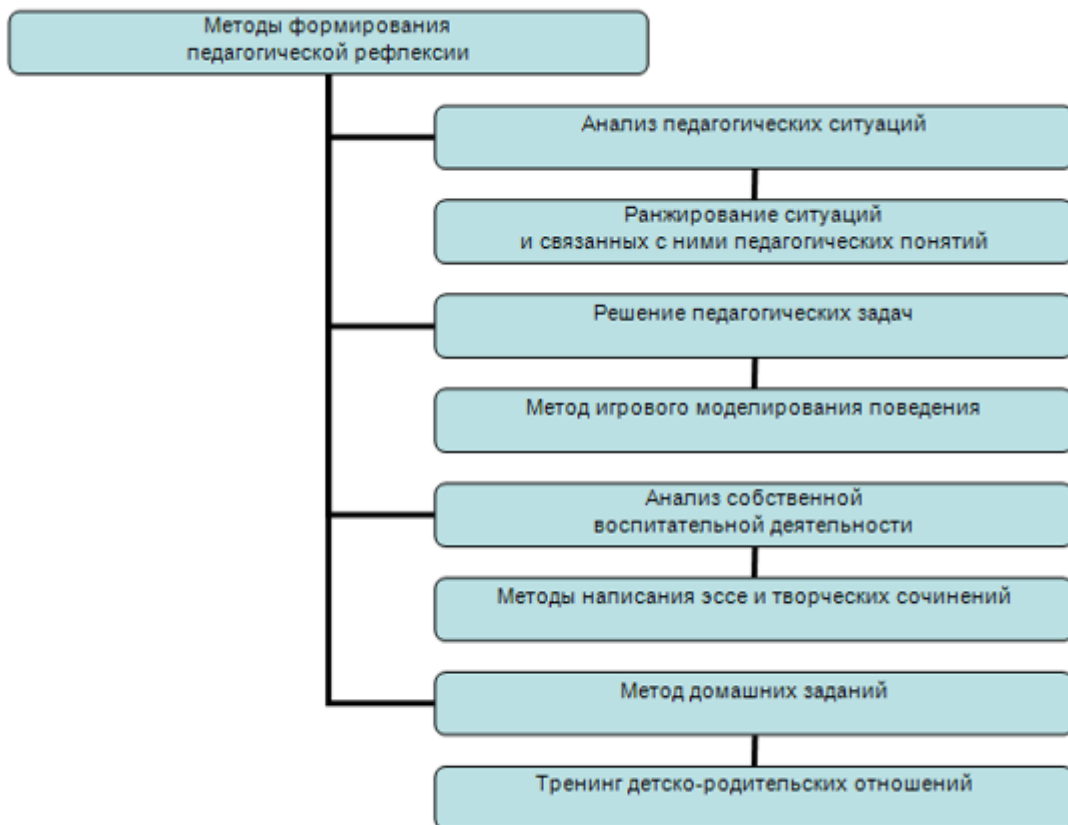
Методы формирования педагогической рефлексии

Анализ педагогических ситуаций

Ранжирование ситуаций и связанных с ними педагогических понятий

Решение педагогических задач

Метод игрового моделирования поведения

Анализ собственной воспитательной деятельности

Методы написания эссе и творческих сочинений

Метод домашних заданий

Тренинг детско-родительских отношений